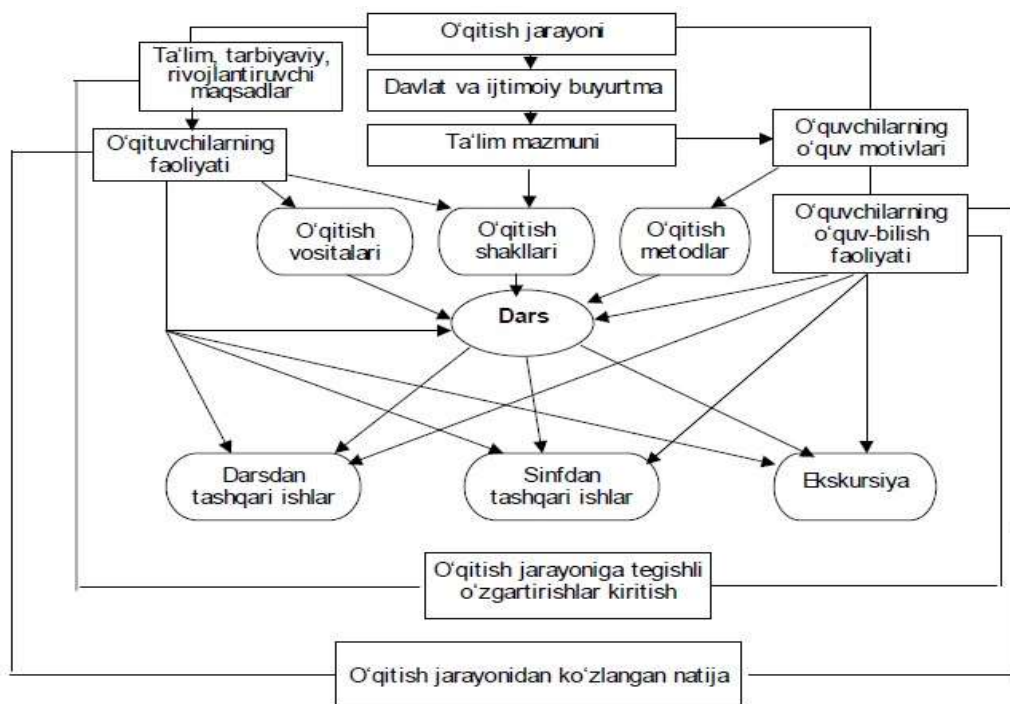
O'qitish jarayoni

Ta'lim, tarbiyaviy, rivojlantiruvchi maqsadlar

Davlat va ijtimoiy buyurtma

Ta'lim mazmuni

O'qituvchilarning faoliyati

O'quvchilarning o'quv motivlari

O'qitish vositalari

O'qitish shakllari

O'qitish metodlar

O'quvchilarning o'quv-bilish faoliyati

Dars

Darsdan tashqari ishlar

Sinfdan tashqari ishlar

Ekskursiya

O'qitish jarayoniga tegishli o'zgartirishlar kiritish

O'qitish jarayonidan ko'zlangan natija